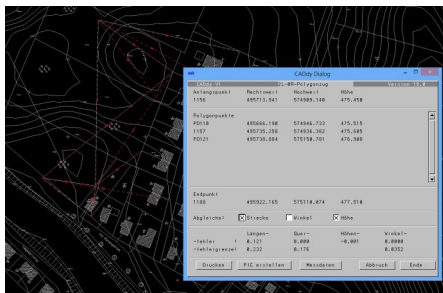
CADdy Dialog

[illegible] SL-HR-Polygonzug Version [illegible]

| Anfangspunkt | Rechtswert | Hochwert | Höhe |
|---|---|---|---|
| 1156 | 495713.941 | 574909.140 | 475.450 |

| Polygonpunkte | | | |
|---|---|---|---|
| PD118 | 495666.198 | 574946.733 | 475.515 |
| 1157 | 495735.259 | 574936.302 | 475.605 |
| PD121 | 495730.864 | 575150.701 | 476.900 |

| Endpunkt | | | |
|---|---|---|---|
| 1180 | 495922.165 | 575118.074 | 477.510 |

Abgleiche: [X] Strecke [ ] Winkel [X] Höhe

| | Längen- | Quer- | Höhen- | Winkel- |
|---|---|---|---|---|
| -fehler | 0.121 | 0.000 | -0.001 | 0.0000 |
| -fehlergrenze | 0.232 | 0.176 | | 0.0352 |

Drucken | PIC erstellen | Messdaten | Abbruch | Ende